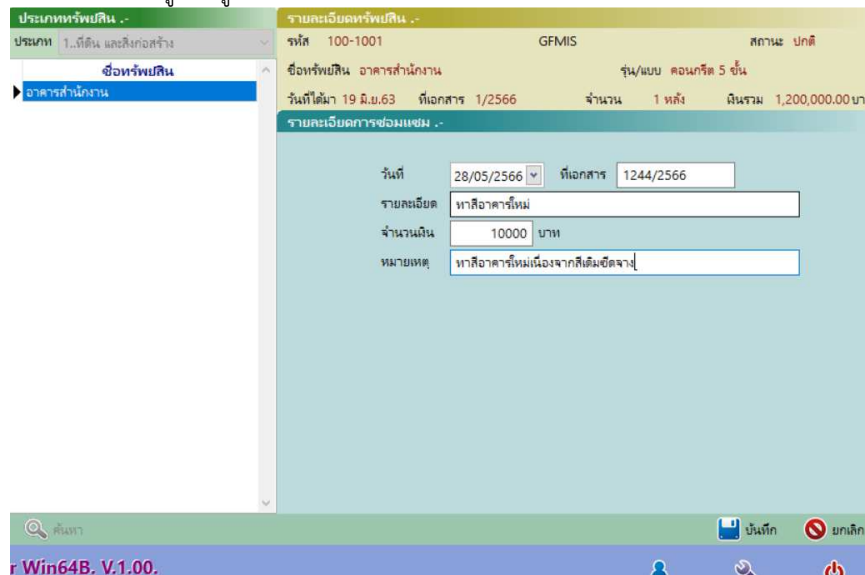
ประเภททรัพย์สิน .-

ประเภท 1..ที่ดิน และสิ่งก่อสร้าง

ชื่อทรัพย์สิน

อาคารสำนักงาน

รายละเอียดทรัพย์สิน .-

รหัส 100-1001

GFMIS

สถานะ ปกติ

ชื่อทรัพย์สิน อาคารสำนักงาน

รุ่น/แบบ คอนกรีต 5 ชั้น

วันที่ได้มา 19 มิ.ย.63

ที่เอกสาร 1/2566

จำนวน 1 หลัง

เงินรวม 1,200,000.00 บา

รายละเอียดการซ่อมแซม .-

วันที่ 28/05/2566

ที่เอกสาร 1244/2566

รายละเอียด ทาสีอาคารใหม่

จำนวนเงิน 10000 บาท

หมายเหตุ ทาสีอาคารใหม่เนื่องจากสีเดิมซีดจาง

ค้นหา

บันทึก

ยกเลิก

r Win64B. V.1.00.